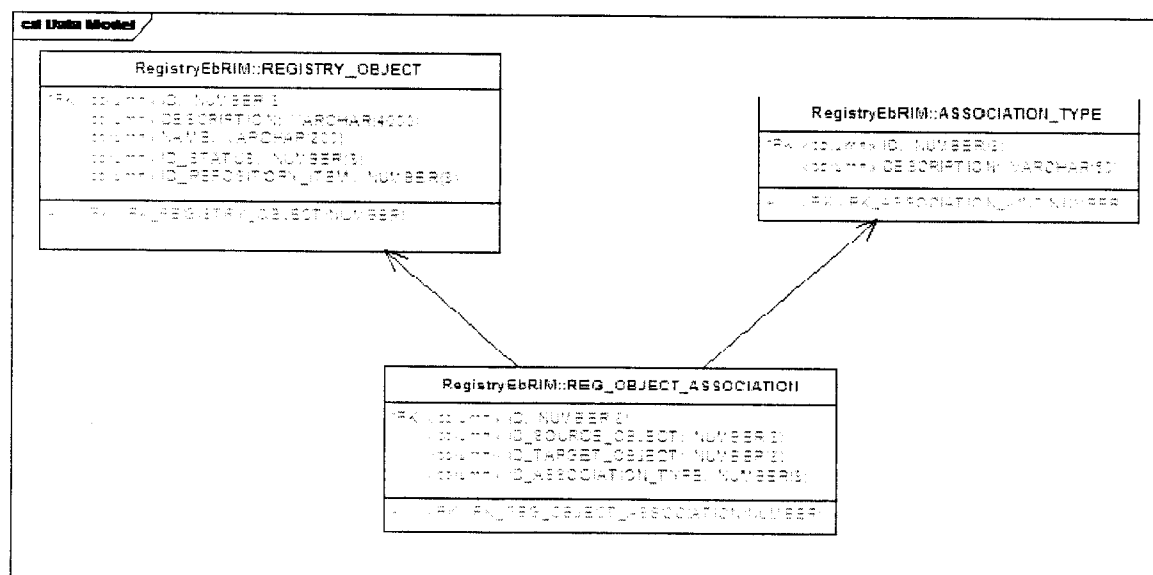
cd Data Model

RegistryEbRIM::REGISTRY_OBJECT

PK «column» ID: NUMBER(8)
«column» DESCRIPTION: VARCHAR(4000)
«column» NAME: VARCHAR(200)
«column» ID_STATUS: NUMBER(8)
«column» ID_REPOSITORY_ITEM: NUMBER(8)

+ «PK» PK_REGISTRY_OBJECT(NUMBER)

RegistryEbRIM::ASSOCIATION_TYPE

PK «column» ID: NUMBER(8)
«column» DESCRIPTION: VARCHAR(50)

+ «PK» PK_ASSOCIATION_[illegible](NUMBER)

RegistryEbRIM::REG_OBJECT_ASSOCIATION

PK «column» ID: NUMBER(8)
«column» ID_SOURCE_OBJECT: NUMBER(8)
«column» ID_TARGET_OBJECT: NUMBER(8)
«column» ID_ASSOCIATION_TYPE: NUMBER(8)

+ «PK» PK_REG_OBJECT_ASSOCIATION(NUMBER)